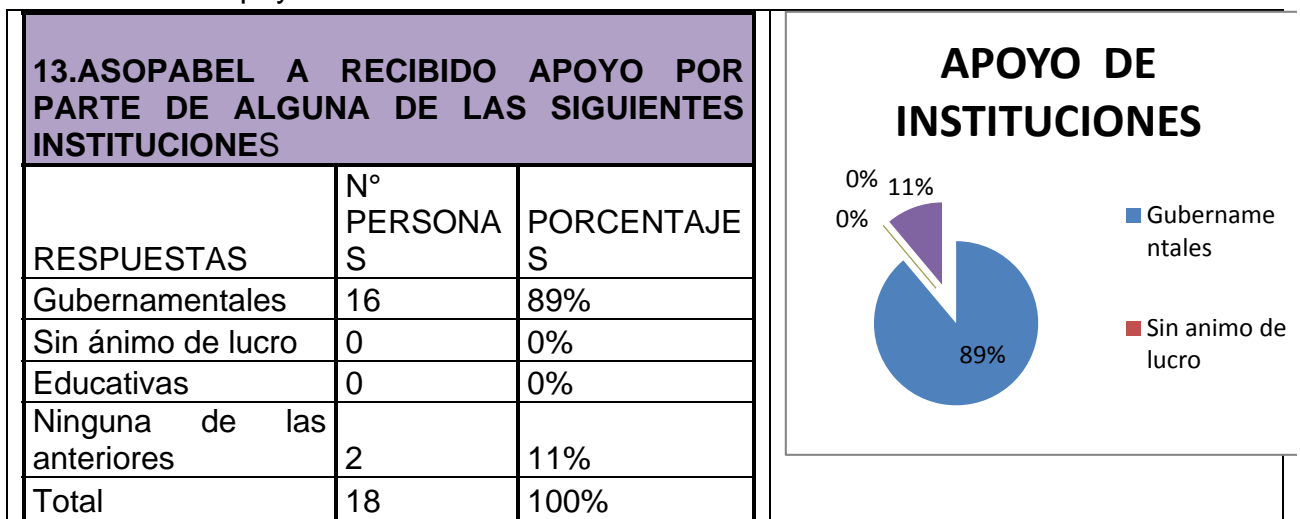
13.ASOPABEL A RECIBIDO APOYO POR PARTE DE ALGUNA DE LAS SIGUIENTES INSTITUCIONES

| RESPUESTAS | N° PERSONAS | PORCENTAJES |
|---|---|---|
| Gubernamentales | 16 | 89% |
| Sin ánimo de lucro | 0 | 0% |
| Educativas | 0 | 0% |
| Ninguna de las anteriores | 2 | 11% |
| Total | 18 | 100% |

APOYO DE INSTITUCIONES

0%
11%
0%
89%

Gubernamentales
Sin animo de lucro